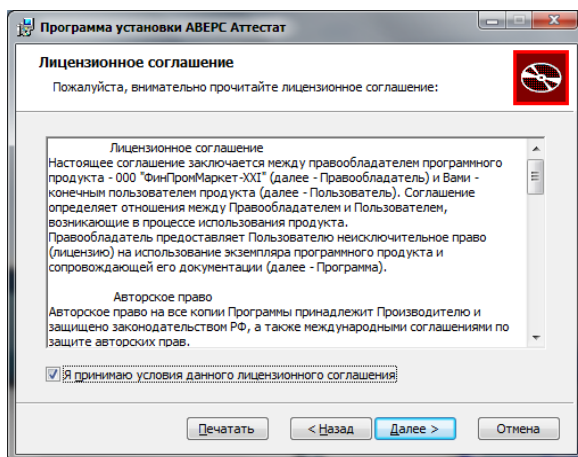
Программа установки АВЕРС Аттестат

Лицензионное соглашение

Пожалуйста, внимательно прочитайте лицензионное соглашение:

Лицензионное соглашение

Настоящее соглашение заключается между правообладателем программного продукта - 000 "ФинПромМаркет-XXI" (далее - Правообладатель) и Вами - конечным пользователем продукта (далее - Пользователь). Соглашение определяет отношения между Правообладателем и Пользователем, возникающие в процессе использования продукта.

Правообладатель предоставляет Пользователю неисключительное право (лицензию) на использование экземпляра программного продукта и сопровождающей его документации (далее - Программа).

Авторское право

Авторское право на все копии Программы принадлежит Производителю и защищено законодательством РФ, а также международными соглашениями по защите авторских прав.

Я принимаю условия данного лицензионного соглашения

Печатать

< Назад

Далее >

Отмена